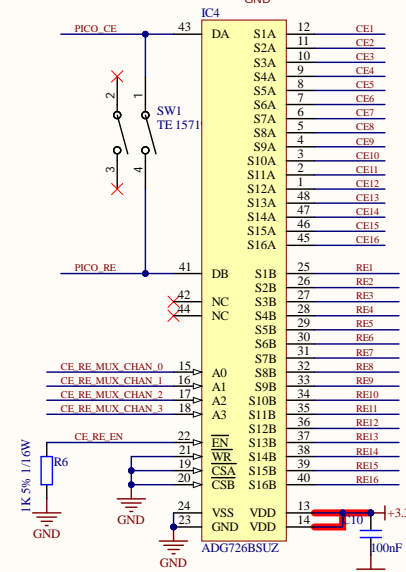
GND
IC4
PICO_CE
43
DA
S1A 12 CE1
S2A 11 CE2
S3A 10 CE3
S4A 9 CE4
S5A 8 CE5
S6A 7 CE6
S7A 6 CE7
S8A 5 CE8
S9A 4 CE9
S10A 3 CE10
S11A 2 CE11
S12A 1 CE12
S13A 48 CE13
S14A 47 CE14
S15A 46 CE15
S16A 45 CE16
2
1
SW1
TE 1571
3
4
PICO_RE
41
DB
S1B 25 RE1
S2B 26 RE2
S3B 27 RE3
S4B 28 RE4
S5B 29 RE5
S6B 30 RE6
S7B 31 RE7
S8B 32 RE8
S9B 33 RE9
S10B 34 RE10
S11B 35 RE11
S12B 36 RE12
S13B 37 RE13
S14B 38 RE14
S15B 39 RE15
S16B 40 RE16
42 NC
44 NC
CE_RE_MUX_CHAN_0 10 A0
CE_RE_MUX_CHAN_1 16 A1
CE_RE_MUX_CHAN_2 17 A2
CE_RE_MUX_CHAN_3 18 A3
CE_RE_EN 22 $\overline{EN}$
21 $\overline{WR}$
19 $\overline{CSA}$
20 $\overline{CSB}$
R6
1K 5% 1/16W
GND
GND
24 VSS
23 GND
VDD 13
VDD 14
+3.
C10
100nF
GND
ADG726BSUZ